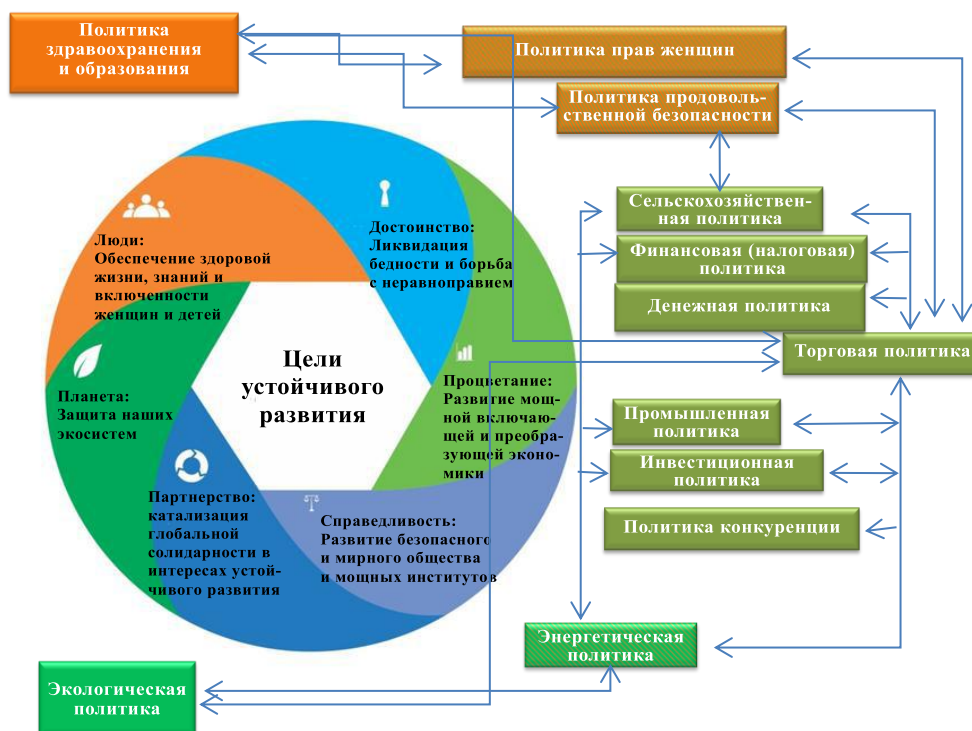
Политика здравоохранения и образования

Политика прав женщин

Политика продовольственной безопасности

Сельскохозяйственная политика

Финансовая (налоговая) политика

Денежная политика

Торговая политика

Люди: Обеспечение здоровой жизни, знаний и включенности женщин и детей

Достоинство: Ликвидация бедности и борьба с неравноправием

Цели устойчивого развития

Планета: Защита наших экосистем

Процветание: Развитие мощной включающей и преобразующей экономики

Партнерство: катализация глобальной солидарности в интересах устойчивого развития

Справедливость: Развитие безопасного и мирного общества и мощных институтов

Промышленная политика

Инвестиционная политика

Политика конкуренции

Энергетическая политика

Экологическая политика